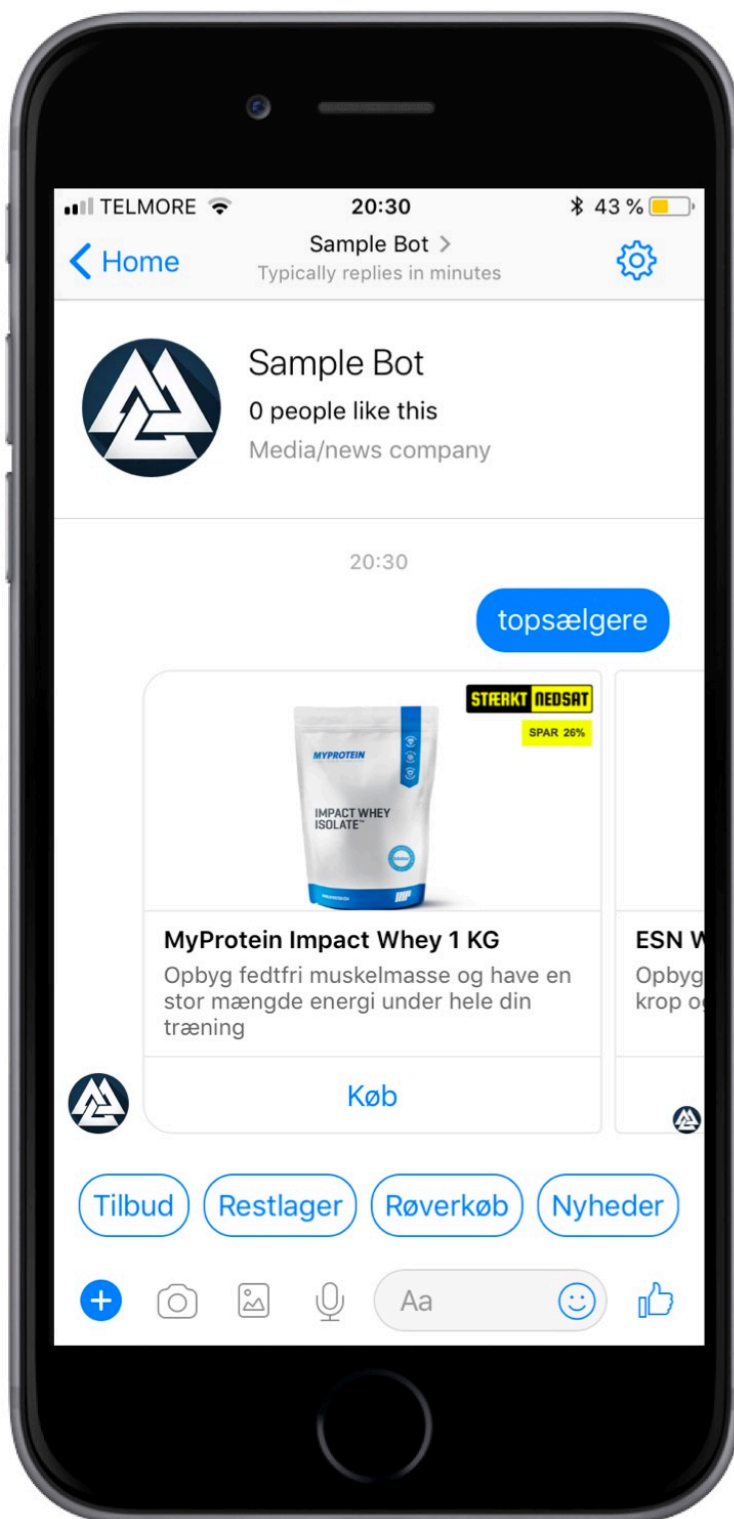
TELMORE 20:30 43 %

Home
Sample Bot >
Typically replies in minutes

Sample Bot
0 people like this
Media/news company

20:30

topsælgere

STÆRKT NEDSAT
SPAR 26%

MYPROTEIN
IMPACT WHEY ISOLATE™

MyProtein Impact Whey 1 KG
Opbyg fedtfri muskelmasse og have en stor mængde energi under hele din træning

Køb

ESN W
Opbyg
krop o

Tilbud
Restlager
Røverkøb
Nyheder

Aa